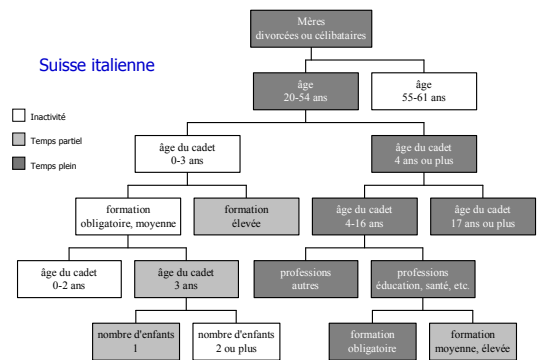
Suisse italienne

Inactivité

Temps partiel

Temps plein

Mères divorcées ou célibataires

âge 20-54 ans

âge 55-61 ans

âge du cadet 0-3 ans

âge du cadet 4 ans ou plus

formation obligatoire, moyenne

formation élevée

âge du cadet 4-16 ans

âge du cadet 17 ans ou plus

âge du cadet 0-2 ans

âge du cadet 3 ans

professions autres

professions éducation, santé, etc.

nombre d'enfants 1

nombre d'enfants 2 ou plus

formation obligatoire

formation moyenne, élevée